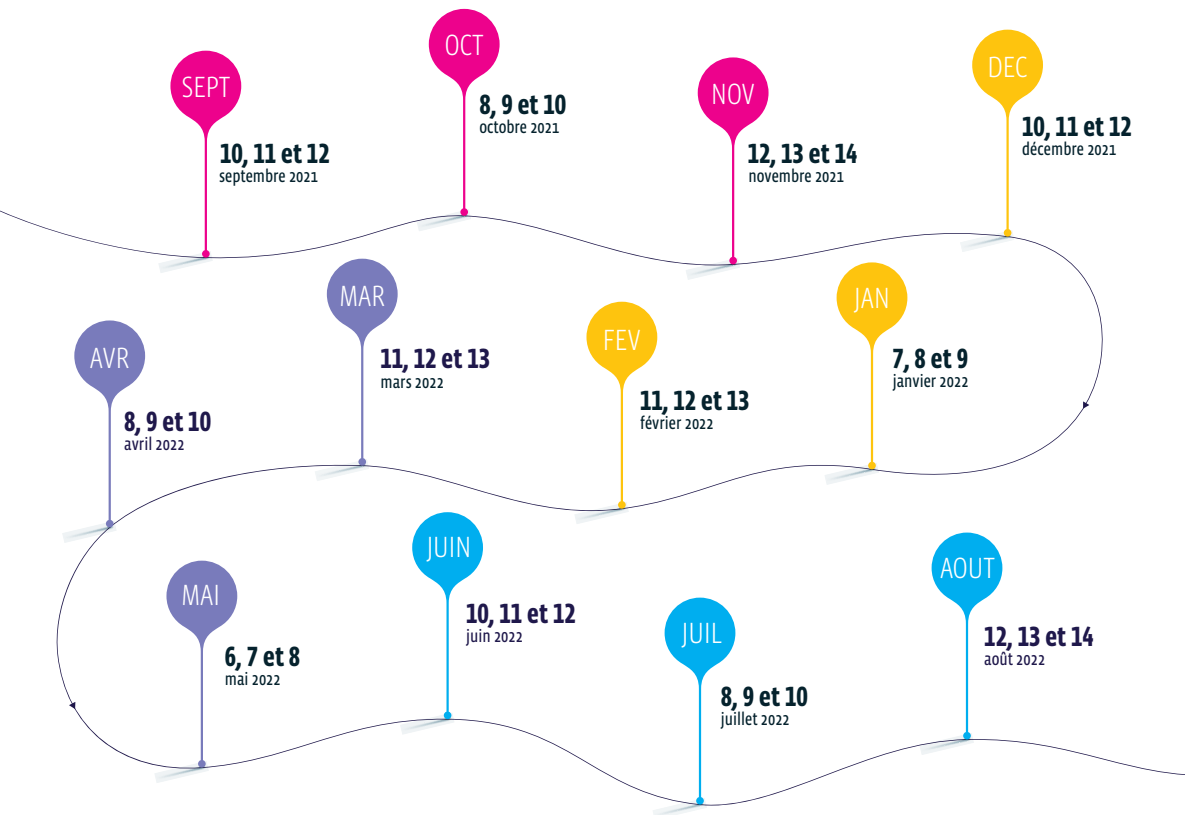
SEPT
10, 11 et 12
septembre 2021

OCT
8, 9 et 10
octobre 2021

NOV
12, 13 et 14
novembre 2021

DEC
10, 11 et 12
décembre 2021

JAN
7, 8 et 9
janvier 2022

FEV
11, 12 et 13
février 2022

MAR
11, 12 et 13
mars 2022

AVR
8, 9 et 10
avril 2022

MAI
6, 7 et 8
mai 2022

JUIN
10, 11 et 12
juin 2022

JUIL
8, 9 et 10
juillet 2022

AOUT
12, 13 et 14
août 2022